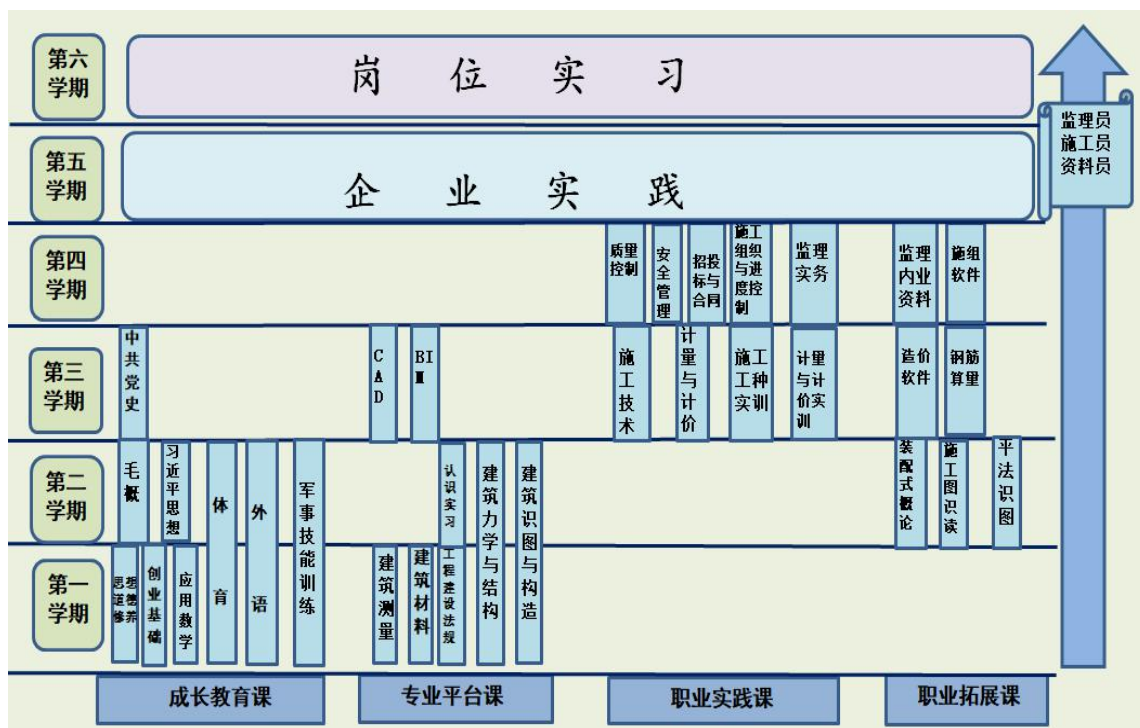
第六学期

岗 位 实 习

第五学期

企 业 实 践

监理员
施工员
资料员

第四学期

质量控制

安全管理

招投标与合同

施工组织与进度控制

监理实务

监理内业资料

施组软件

第三学期

中共党史

CAD

BIM

施工技术

计量与计价

施工工种实训

计量与计价实训

造价软件

钢筋算量

第二学期

毛概

习近平思想

认识实习

建筑力学与结构

建筑识图与构造

装配式概论

施工图识读

平法识图

第一学期

思想道德修养

创业基础

应用数学

体育

外语

军事技能训练

建筑测量

建筑材料

工程建设法规

成长教育课

专业平台课

职业实践课

职业拓展课